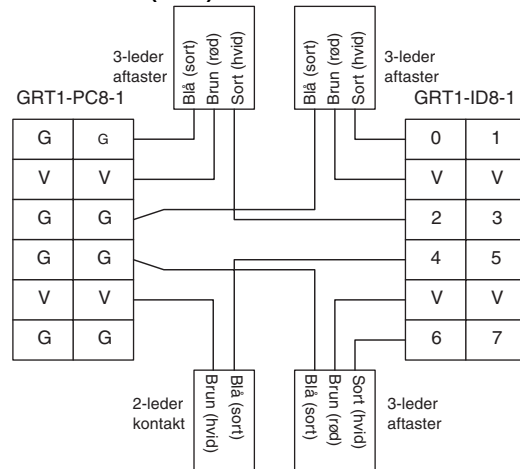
3-leder aftaster

Blå (sort)
Brun (rød)
Sort (hvid)

Blå (sort)
Brun (rød)
Sort (hvid)

3-leder aftaster

GRT1-PC8-1

GRT1-ID8-1

| G | G |
|---|---|
| V | V |
| G | G |
| G | G |
| V | V |
| G | G |

| 0 | 1 |
|---|---|
| V | V |
| 2 | 3 |
| 4 | 5 |
| V | V |
| 6 | 7 |

2-leder kontakt

Brun (hvid)
Blå (sort)

Blå (sort)
Brun (rød)
Sort (hvid)

3-leder aftaster